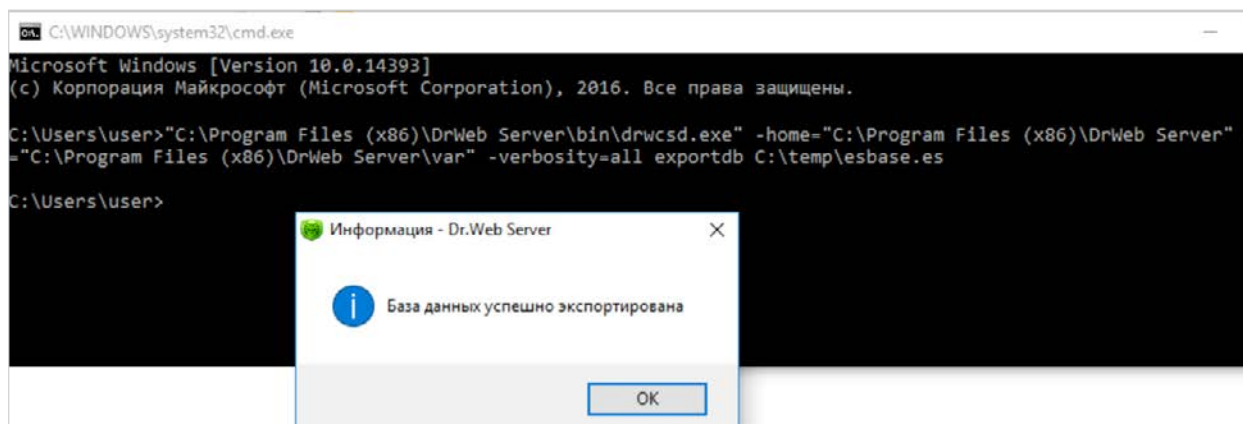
C:\WINDOWS\system32\cmd.exe

Microsoft Windows [Version 10.0.14393]
(c) Корпорация Майкрософт (Microsoft Corporation), 2016. Все права защищены.

C:\Users\user>"C:\Program Files (x86)\DrWeb Server\bin\drwcsd.exe" -home="C:\Program Files (x86)\DrWeb Server" ="C:\Program Files (x86)\DrWeb Server\var" -verbosity=all exportdb C:\temp\esbase.es

C:\Users\user>

Информация - Dr.Web Server

База данных успешно экспортирована

OK